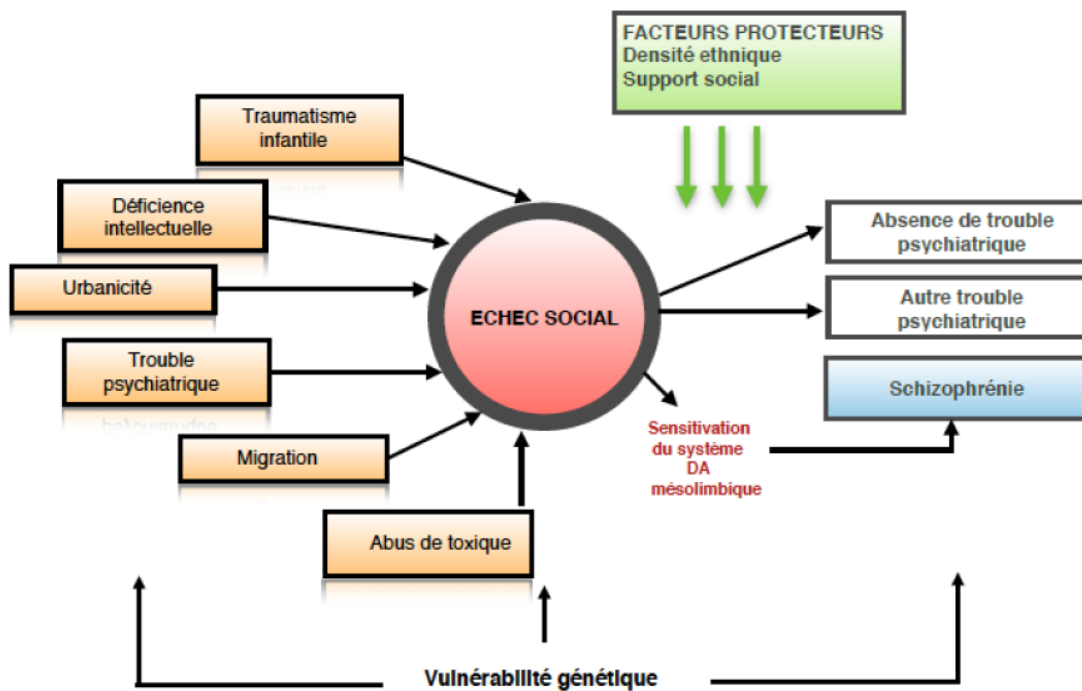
FACTEURS PROTECTEURS
Densité ethnique
Support social

Traumatisme infantile

Déficience intellectuelle

Urbanicité

Trouble psychiatrique

Migration

Abus de toxique

ECHEC SOCIAL

Absence de trouble psychiatrique

Autre trouble psychiatrique

Schizophrénie

Sensitivation du système DA mésolimbique

Vulnérabilité génétique